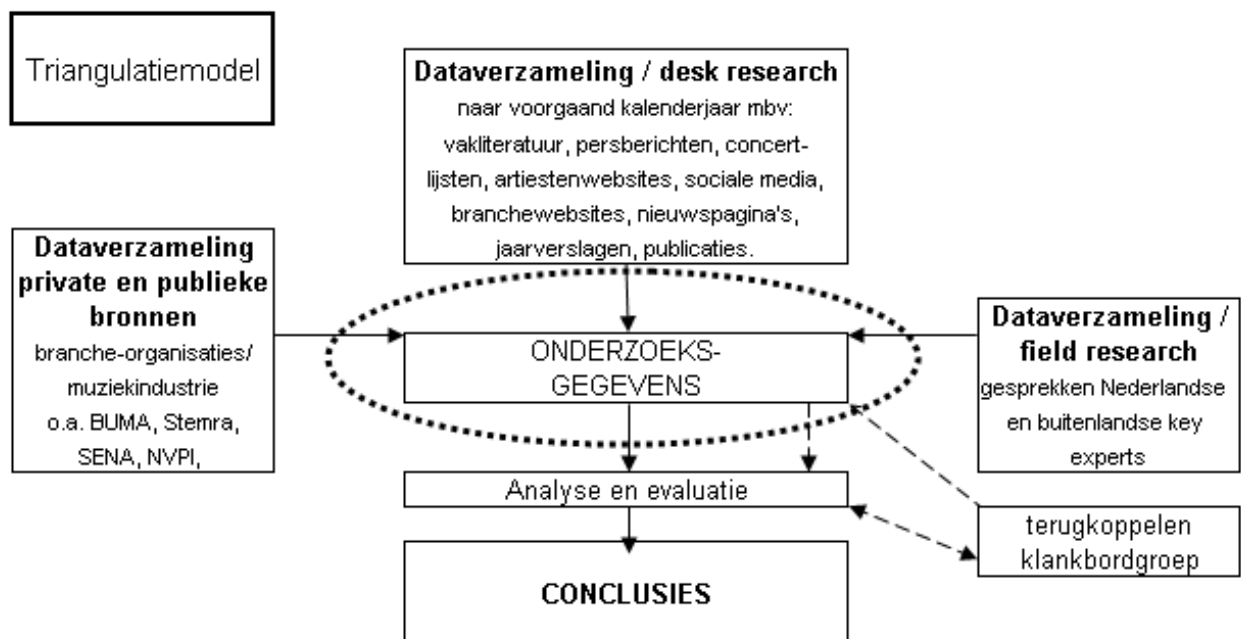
Triangulatiemodel

**Dataverzameling / desk research**
naar voorgaand kalenderjaar mbv: vakliteratuur, persberichten, concertlijsten, artiestenwebsites, sociale media, branchewebsites, nieuwspagina's, jaarverslagen, publicaties.

**Dataverzameling private en publieke bronnen**
branche-organisaties/ muziekindustrie o.a. BUMA, Stemra, SENA, NVPI,

ONDERZOEKS-GEGEVENS

**Dataverzameling / field research**
gesprekken Nederlandse en buitenlandse key experts

Analyse en evaluatie

terugkoppelen klankbordgroep

**CONCLUSIES**